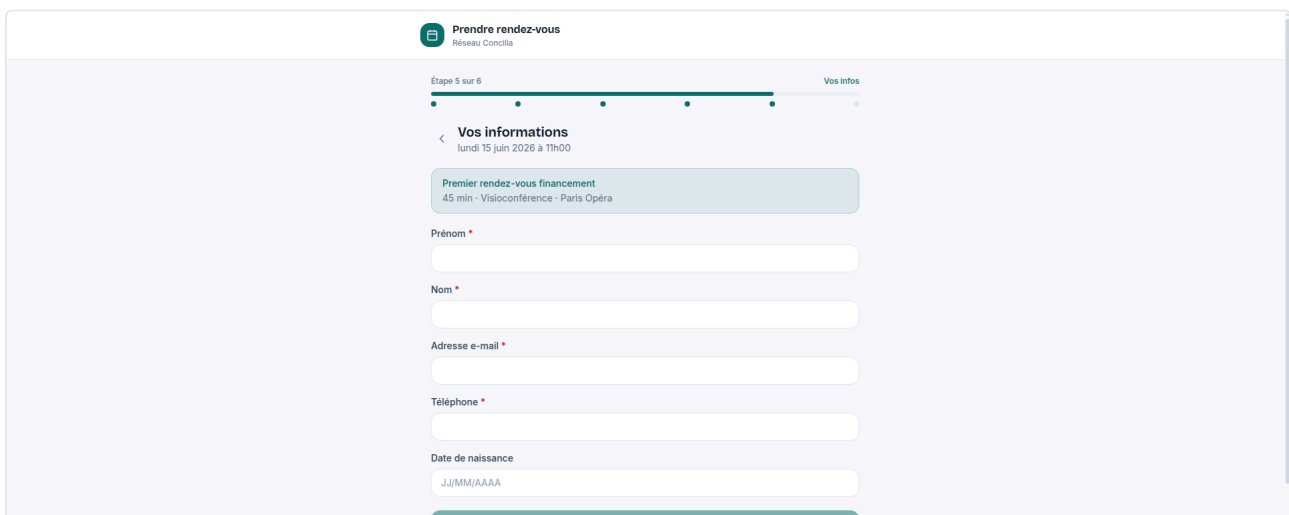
Prendre rendez-vous
Réseau Concilia

Étape 5 sur 6
Vos infos

Vos informations
lundi 15 juin 2026 à 11h00

Premier rendez-vous financement
45 min · Visioconférence · Paris Opéra

Prénom *

Nom *

Adresse e-mail *

Téléphone *

Date de naissance
JJ/MM/AAAA